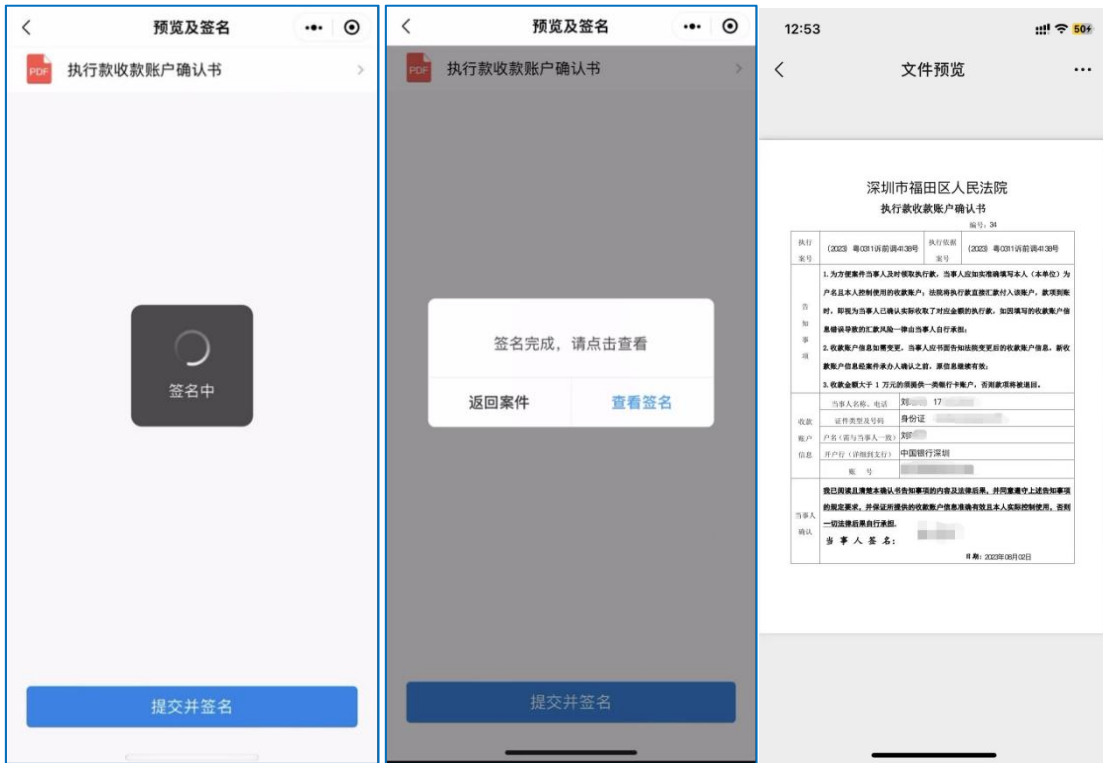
预览及签名

PDF 执行款收款账户确认书

签名中

提交并签名

预览及签名

PDF 执行款收款账户确认书

签名完成，请点击查看

返回案件

查看签名

提交并签名

12:53

50

文件预览

深圳市福田区人民法院

执行款收款账户确认书

编号：34

| 执行案号 | (2023) 粤0311诉前调4138号 | 执行依据案号 | (2023) 粤0311诉前调4138号 |
|---|---|---|---|
| 告知事项 | 1.为方便案件当事人及时领取执行款，当事人应如实准确填写本人（本单位）为户名且本人控制使用的收款账户；法院将执行款直接汇款付入该账户，款项到账时，即视为当事人已确认实际收取了对应金额的执行款。如因填写的收款账户信息错误导致的汇款风险一律由当事人自行承担；<br>2.收款账户信息如需变更，当事人应书面告知法院变更后的收款账户信息。新收款账户信息经案件承办人确认之前，原信息继续有效；<br>3.收款金额大于1万元的须提供一类银行卡账户，否则款项将被退回。 | | |
| 收款账户信息 | 当事人名称、电话 | 刘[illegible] 17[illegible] | |
| | 证件类型及号码 | 身份证 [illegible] | |
| | 户名（需与当事人一致） | 刘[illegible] | |
| | 开户行（详细到支行） | 中国银行深圳 | |
| | 账号 | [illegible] | |
| 当事人确认 | 我已阅读且清楚本确认书告知事项的内容及法律后果，并同意遵守上述告知事项的规定要求，并保证所提供的收款账户信息准确有效且本人实际控制使用，否则一切法律后果自行承担。<br>当事人签名：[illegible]<br>日期：2023年08月02日 | | |